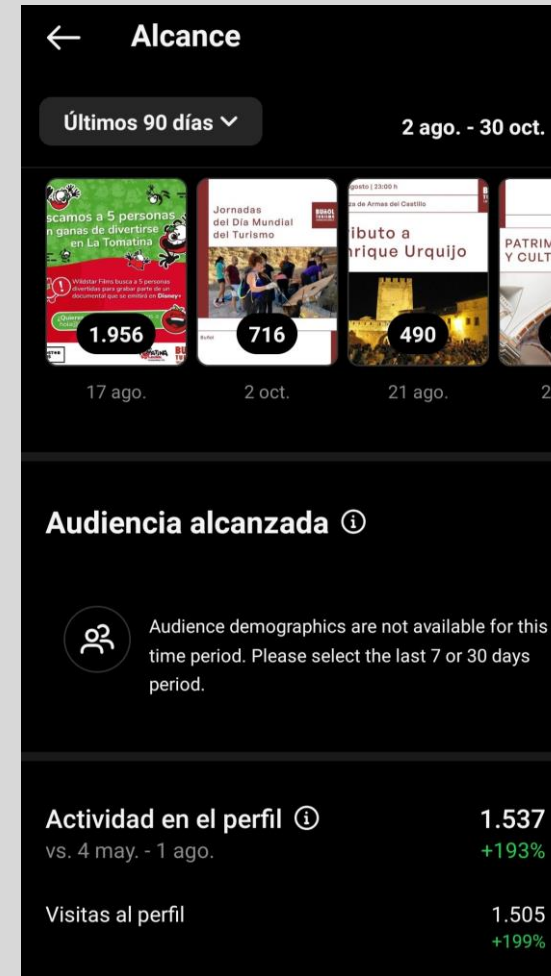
Alcance

Últimos 90 días

2 ago. - 30 oct.

scamos a 5 personas n ganas de divertirse en La Tomatina

Wildstar Films busca a 5 personas divertidas para grabar parte de un documental que se emitirá en Disney+

1.956

17 ago.

Jornadas del Día Mundial del Turismo

716

2 oct.

gosto | 23:00 h

za de Armas del Castillo

ibuto a rique Urquijo

490

21 ago.

PATRIM Y CULT

2

Audiencia alcanzada ⓘ

Audience demographics are not available for this time period. Please select the last 7 or 30 days period.

Actividad en el perfil ⓘ

1.537

vs. 4 may. - 1 ago.

+193%

Visitas al perfil

1.505

+199%